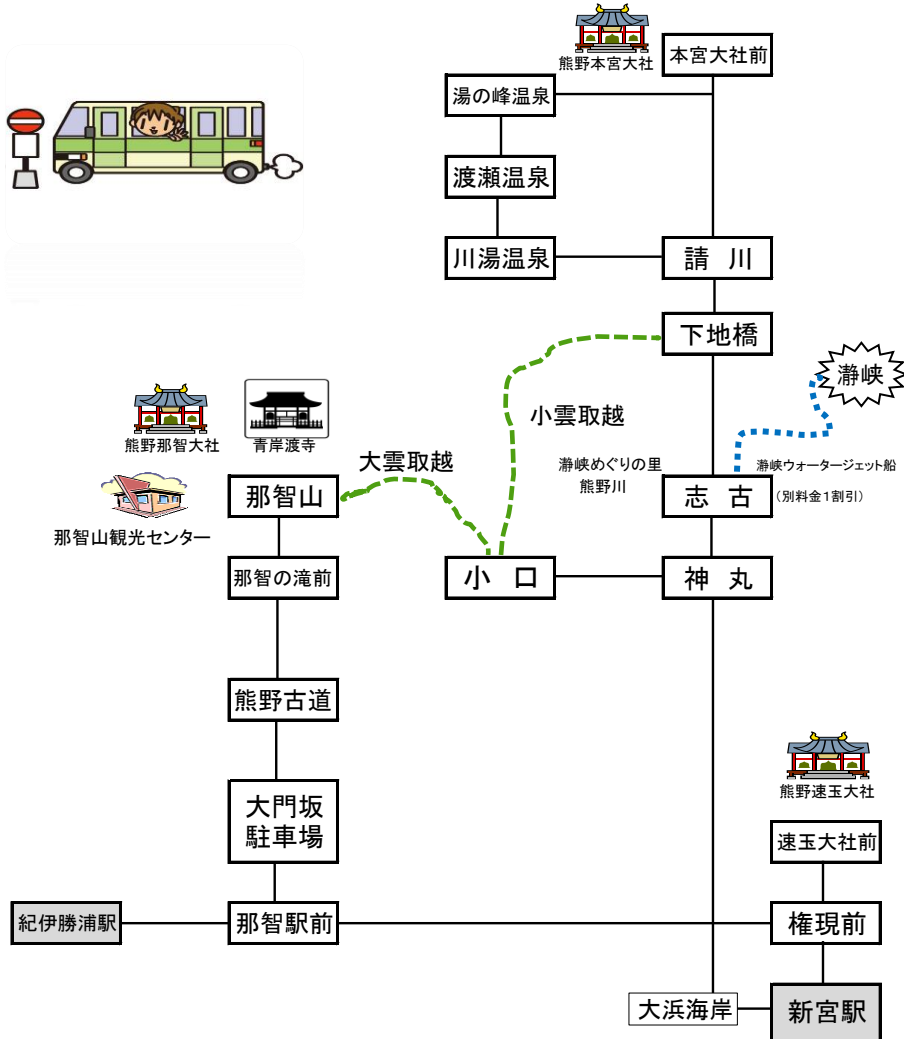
熊野本宮大社
本宮大社前
湯の峰温泉
渡瀬温泉
川湯温泉
請　川
下地橋
瀞峡
小雲取越
瀞峡めぐりの里
熊野川
瀞峡ウォータージェット船
（別料金1割引）
熊野那智大社
青岸渡寺
大雲取越
那智山
那智山観光センター
志　古
那智の滝前
小　口
神　丸
熊野古道
熊野速玉大社
大門坂
駐車場
速玉大社前
紀伊勝浦駅
那智駅前
権現前
大浜海岸
新宮駅